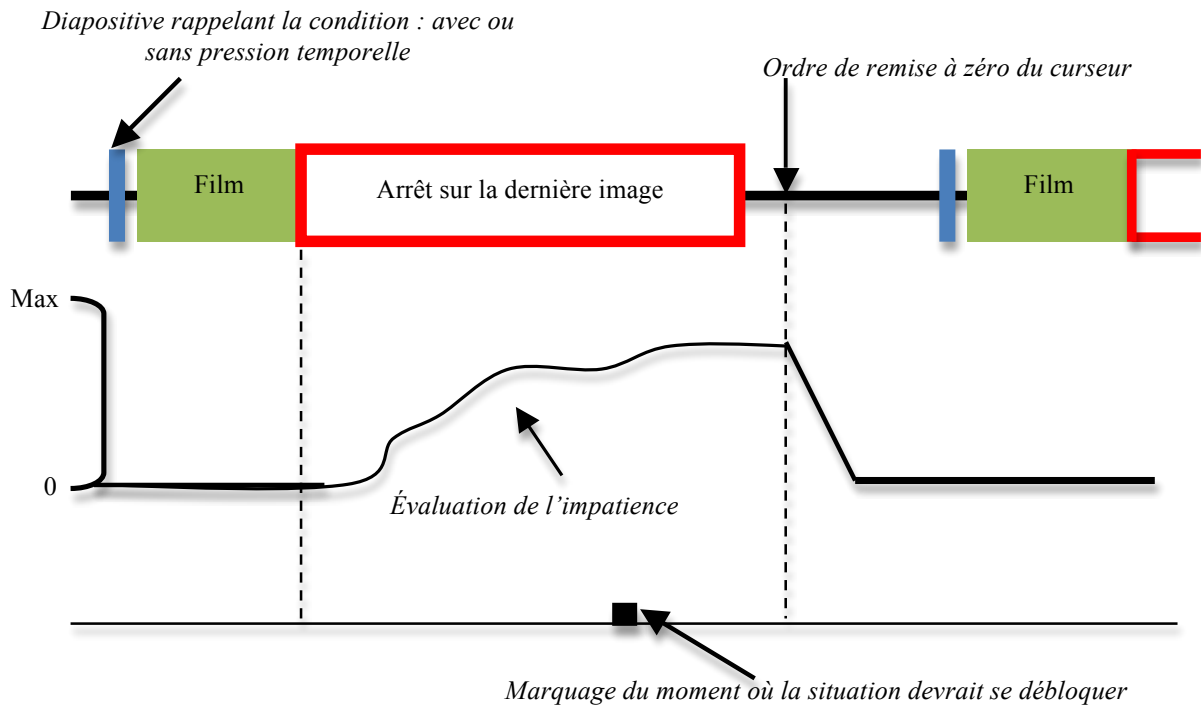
Diapositive rappelant la condition : avec ou sans pression temporelle

Ordre de remise à zéro du curseur

Film

Arrêt sur la dernière image

Film

Max

0

Évaluation de l’impatience

Marquage du moment où la situation devrait se débloquer